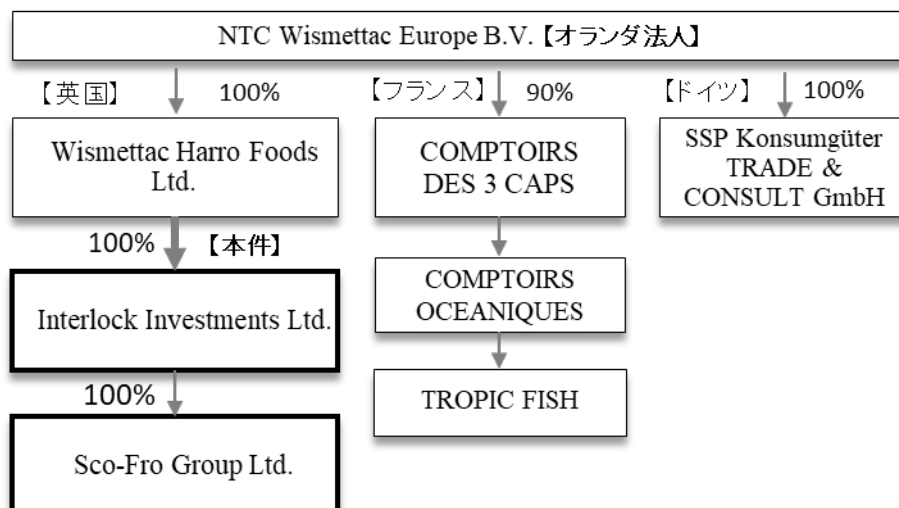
NTC Wismettac Europe B.V.【オランダ法人】

【英国】 100%

Wismettac Harro Foods Ltd.

100% 【本件】

Interlock Investments Ltd.

100%

Sco-Fro Group Ltd.

【フランス】 90%

COMPTOIRS DES 3 CAPS

COMPTOIRS OCEANIQUES

TROPIC FISH

【ドイツ】 100%

SSP Konsumgüter TRADE & CONSULT GmbH